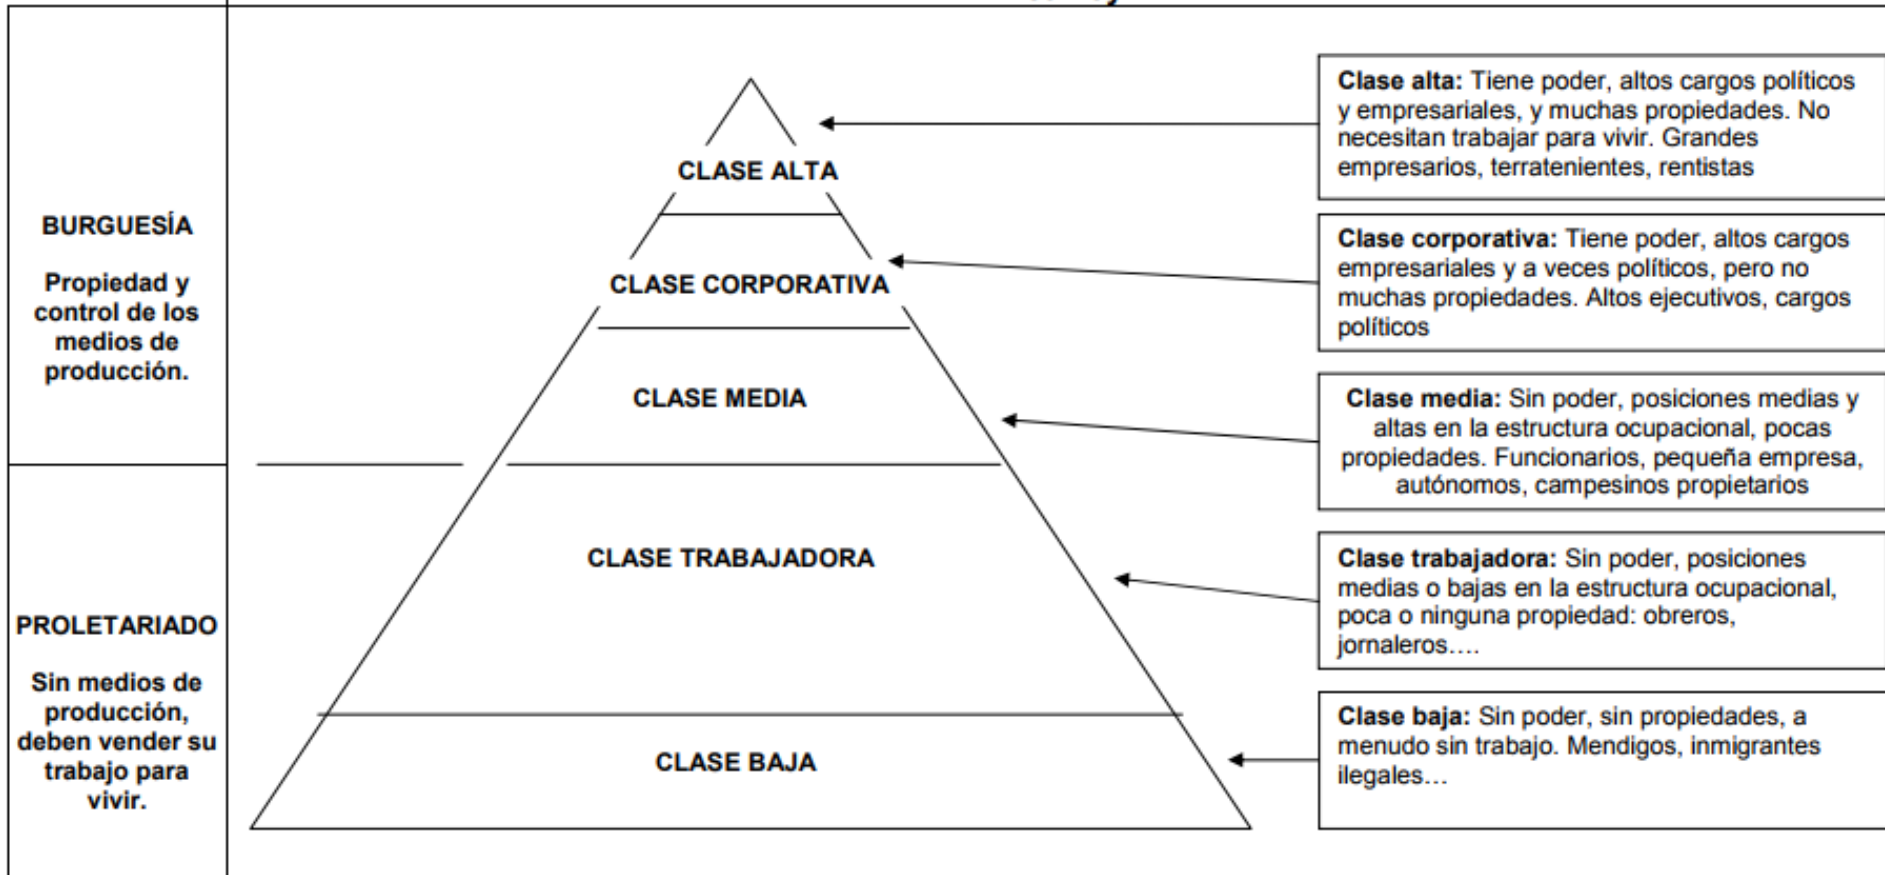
BURGUESÍA

Propiedad y control de los medios de producción.

PROLETARIADO

Sin medios de producción, deben vender su trabajo para vivir.

CLASE ALTA

CLASE CORPORATIVA

CLASE MEDIA

CLASE TRABAJADORA

CLASE BAJA

**Clase alta:** Tiene poder, altos cargos políticos y empresariales, y muchas propiedades. No necesitan trabajar para vivir. Grandes empresarios, terratenientes, rentistas

**Clase corporativa:** Tiene poder, altos cargos empresariales y a veces políticos, pero no muchas propiedades. Altos ejecutivos, cargos políticos

**Clase media:** Sin poder, posiciones medias y altas en la estructura ocupacional, pocas propiedades. Funcionarios, pequeña empresa, autónomos, campesinos propietarios

**Clase trabajadora:** Sin poder, posiciones medias o bajas en la estructura ocupacional, poca o ninguna propiedad: obreros, jornaleros….

**Clase baja:** Sin poder, sin propiedades, a menudo sin trabajo. Mendigos, inmigrantes ilegales…